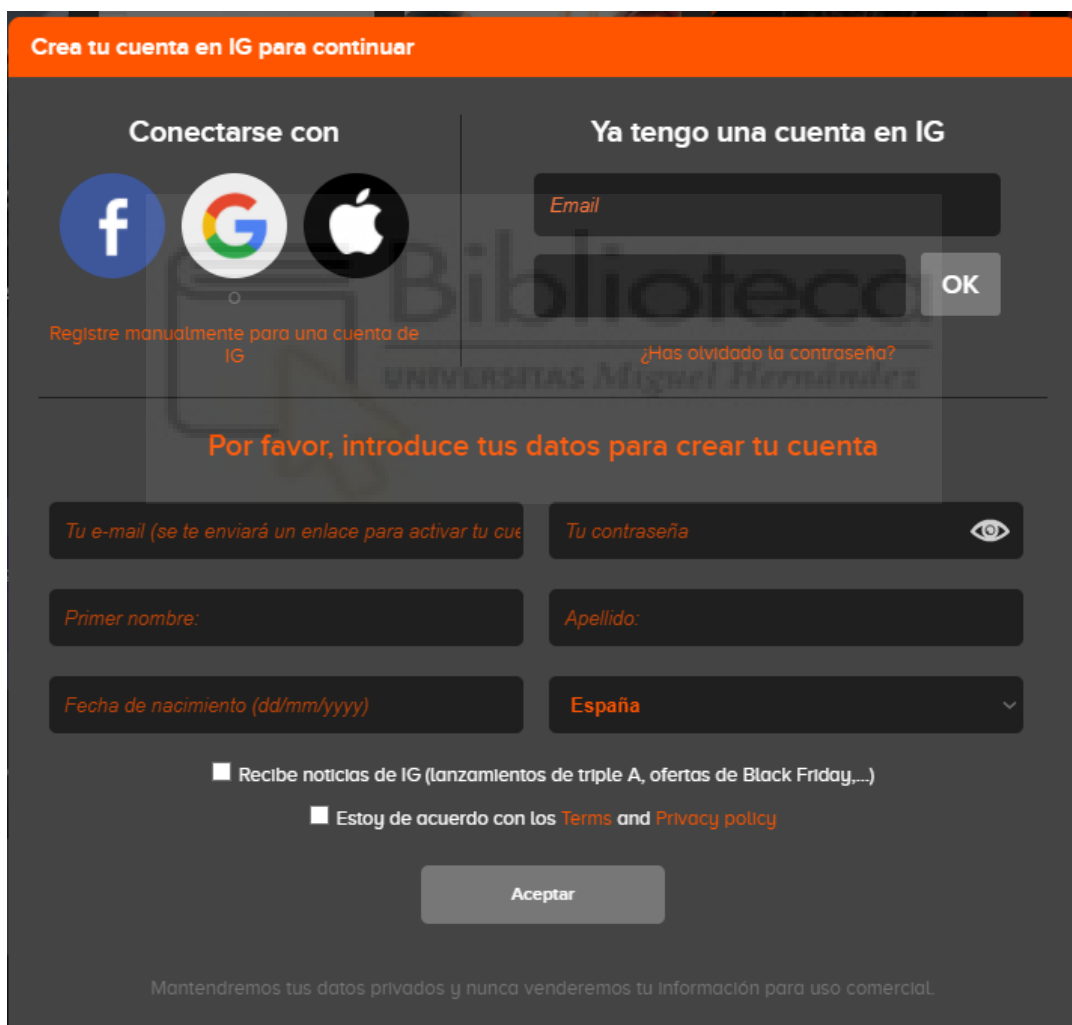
Crea tu cuenta en IG para continuar

Conectarse con

O

Registre manualmente para una cuenta de IG

Ya tengo una cuenta en IG

Email

OK

¿Has olvidado la contraseña?

Biblioteca
UNIVERSITAS Miguel Hernández

Por favor, introduce tus datos para crear tu cuenta

Tu e-mail (se te enviará un enlace para activar tu cue

Tu contraseña

Primer nombre:

Apellido:

Fecha de nacimiento (dd/mm/yyyy)

España

Recibe noticias de IG (lanzamientos de triple A, ofertas de Black Friday,...)

Estoy de acuerdo con los Terms and Privacy policy

Aceptar

Mantendremos tus datos privados y nunca venderemos tu información para uso comercial.